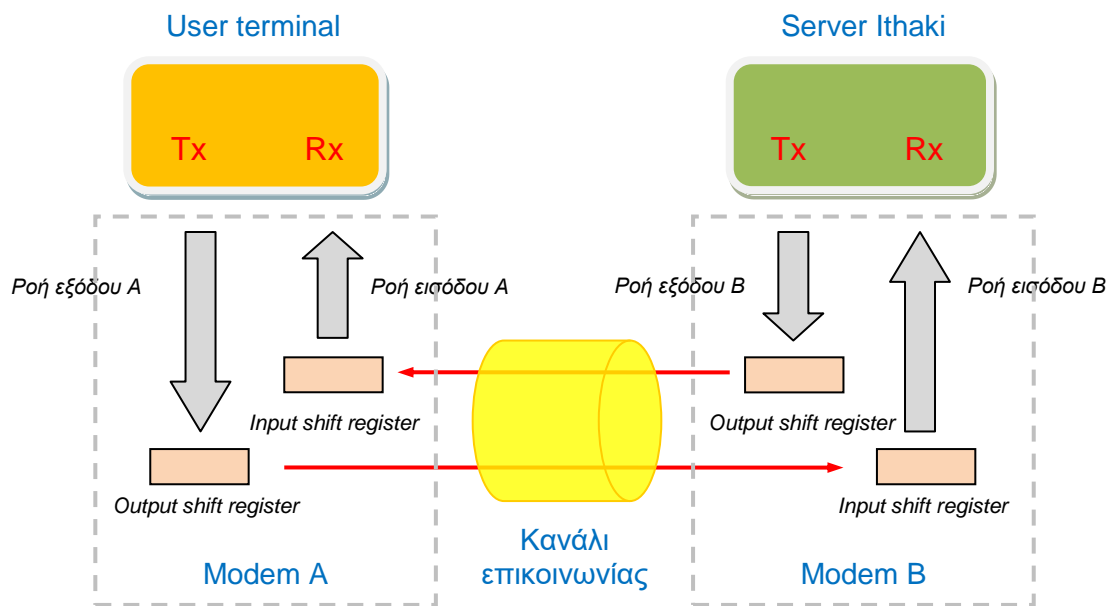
User terminal

Tx Rx

Server Ithaki

Tx Rx

Ροή εξόδου Α

Ροή εισόδου Α

Ροή εξόδου Β

Ροή εισόδου Β

Input shift register

Output shift register

Output shift register

Input shift register

Modem A

Κανάλι επικοινωνίας

Modem B